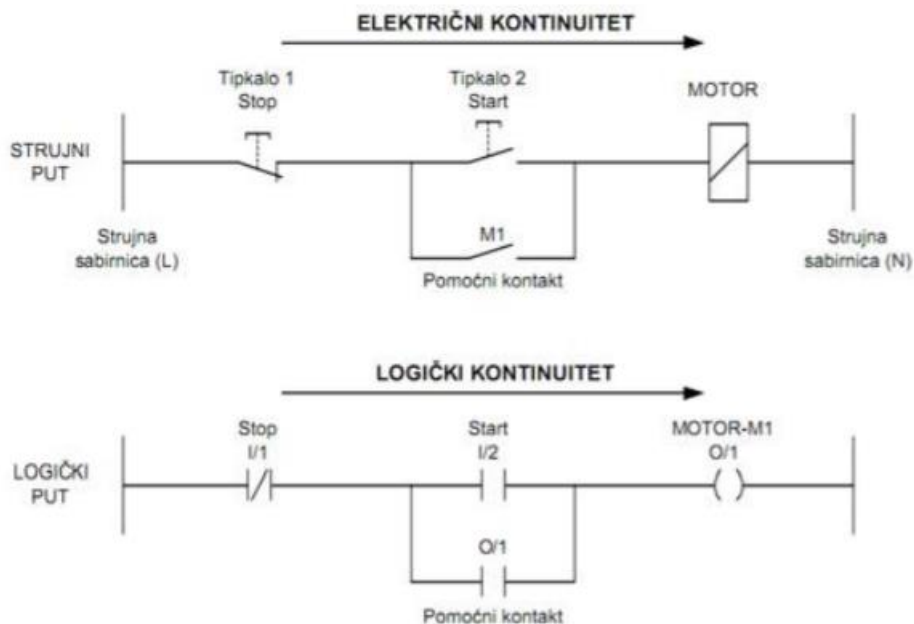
ELEKTRIČNI KONTINUITET

Tipkalo 1
Stop

Tipkalo 2
Start

MOTOR

STRUJNI
PUT

M1

Strujna
sabirnica (L)

Pomoćni kontakt

Strujna
sabirnica (N)

LOGIČKI KONTINUITET

Stop
I/1

Start
I/2

MOTOR-M1
O/1

LOGIČKI
PUT

O/1

Pomoćni kontakt